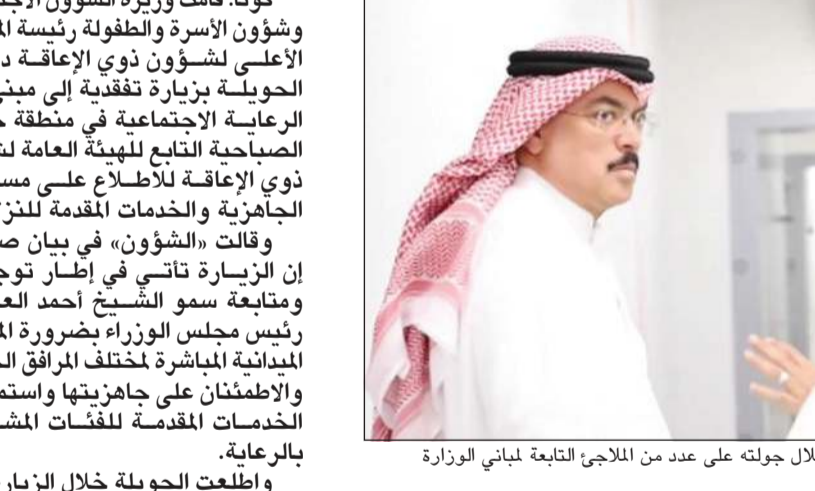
كونا: قامت وزيرة الشؤون الاجت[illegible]
وشؤون الأسرة والطفولة رئيسة الم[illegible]
الأعلى لشؤون ذوي الإعاقة د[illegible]
الحويلة بزيارة تفقدية إلى مبن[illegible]
الرعاية الاجتماعية في منطقة ح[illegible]
الصباحية التابع للهيئة العامة لش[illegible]
ذوي الإعاقة للاطلاع على مس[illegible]
الجاهزية والخدمات المقدمة للنز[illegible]

وقالت «الشؤون» في بيان ص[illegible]
إن الزيارة تأتي في إطار توج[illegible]
ومتابعة سمو الشيخ أحمد الع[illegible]
رئيس مجلس الوزراء بضرورة الم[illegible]
الميدانية المباشرة لمختلف المرافق ال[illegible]
والاطمئنان على جاهزيتها واستم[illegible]
الخدمات المقدمة للفئات المش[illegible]
بالرعاية.

واطلعت الحويلة خلال الزيار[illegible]

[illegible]لال جولته على عدد من الملاجئ التابعة لمباني الوزارة